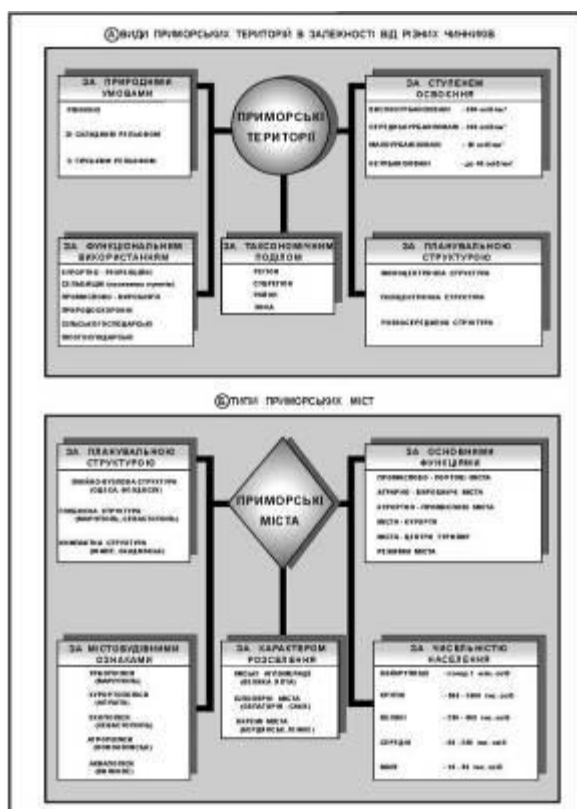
Ⓐ ВИДИ ПРИМОРСЬКИХ ТЕРИТОРІЙ В ЗАЛЕЖНОСТІ ВІД РІЗНИХ ЧИННИКІВ

ЗА ПРИРОДНИМИ УМОВАМИ

РІВНИННІ

З СКЛАДНИМ РЕЛЬЄФОМ

З ГІРСЬКИМ РЕЛЬЄФОМ

ПРИМОРСЬКІ ТЕРИТОРІЇ

ЗА СТУПЕНЕМ ОСВОЄННЯ

ВИСОКОУРБАНІЗОВАНІ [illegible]

СЕРЕДНЬОУРБАНІЗОВАНІ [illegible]

МАЛОУРБАНІЗОВАНІ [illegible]

НЕУРБАНІЗОВАНІ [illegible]

ЗА ФУНКЦІОНАЛЬНИМ ВИКОРИСТАННЯМ

КУРОРТНО - РЕКРЕАЦІЙНІ

СЕЛІТЕБНІ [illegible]

ПРОМИСЛОВО - ВИРОБНИЧІ

ПРИРОДООХОРОННІ

СІЛЬСЬКОГОСПОДАРСЬКІ

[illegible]

ЗА ТАКСОНОМІЧНИМ ПОДІЛОМ

РЕГІОН

СУБРЕГІОН

РАЙОН

ЗОНА

ЗА ПЛАНУВАЛЬНОЮ СТРУКТУРОЮ

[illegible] СТРУКТУРА

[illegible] СТРУКТУРА

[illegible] СТРУКТУРА

Ⓑ ТИПИ ПРИМОРСЬКИХ МІСТ

ЗА ПЛАНУВАЛЬНОЮ СТРУКТУРОЮ

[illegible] СТРУКТУРА (ОДЕСА, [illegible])

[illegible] СТРУКТУРА ([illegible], СЕВАСТОПОЛЬ)

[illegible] СТРУКТУРА ([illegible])

ПРИМОРСЬКІ МІСТА

ЗА ОСНОВНИМИ ФУНКЦІЯМИ

ПРОМИСЛОВО - ПОРТОВІ МІСТА

АГРАРНО - ВИРОБНИЧІ МІСТА

КУРОРТНО - ПРОМИСЛОВІ МІСТА

МІСТА - КУРОРТИ

МІСТА - ЦЕНТРИ ТУРИЗМУ

РЕЗИДЕНЦІЇ МІСТА

ЗА МІСТОБУДІВНИМИ ОЗНАКАМИ

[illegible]

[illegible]

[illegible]

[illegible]

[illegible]

ЗА ХАРАКТЕРОМ РОЗСЕЛЕННЯ

МІСЬКІ АГЛОМЕРАЦІЇ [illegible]

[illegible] МІСТА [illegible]

ОКРЕМІ МІСТА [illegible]

ЗА ЧИСЕЛЬНІСТЮ НАСЕЛЕННЯ

НАЙКРУПНІШІ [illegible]

КРУПНІ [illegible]

ВЕЛИКІ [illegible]

СЕРЕДНІ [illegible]

МАЛІ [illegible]